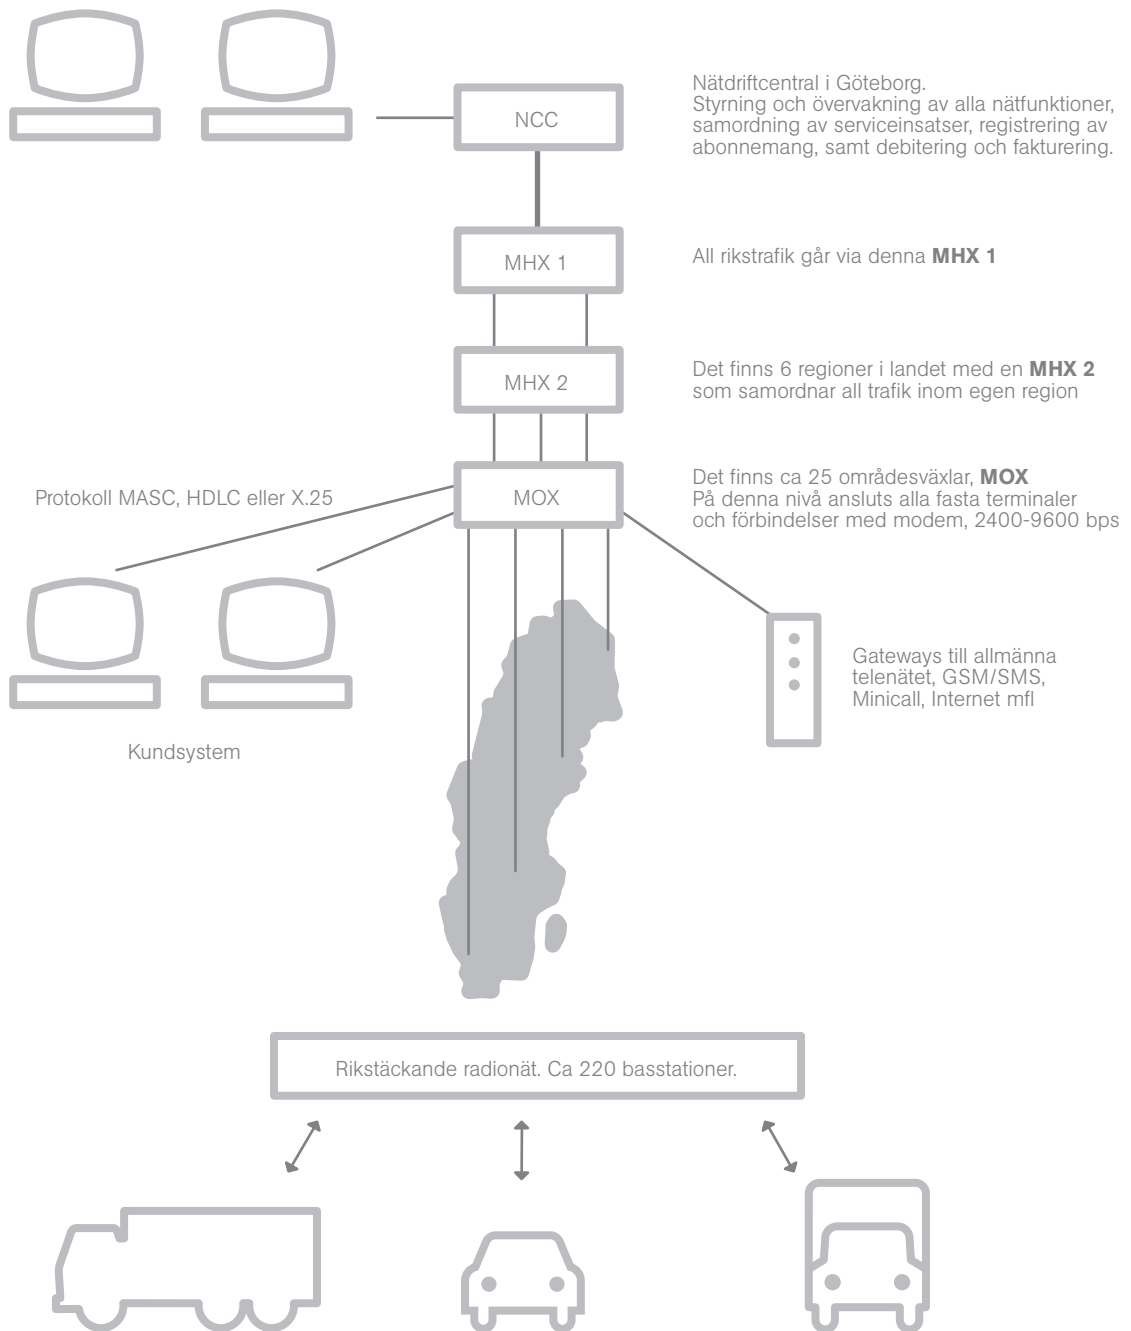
NCC

Nätdriftcentral i Göteborg.
Styrning och övervakning av alla nätfunktioner, samordning av serviceinsatser, registrering av abonnemang, samt debitering och fakturering.

MHX 1

All rikstrafik går via denna **MHX 1**

MHX 2

Det finns 6 regioner i landet med en **MHX 2** som samordnar all trafik inom egen region

Protokoll MASC, HDLC eller X.25

MOX

Det finns ca 25 områdesväxlar, **MOX**
På denna nivå ansluts alla fasta terminaler och förbindelser med modem, 2400-9600 bps

Gateways till allmänna telenätet, GSM/SMS, Minicall, Internet mfl

Kundsystem

Rikstäckande radionät. Ca 220 basstationer.